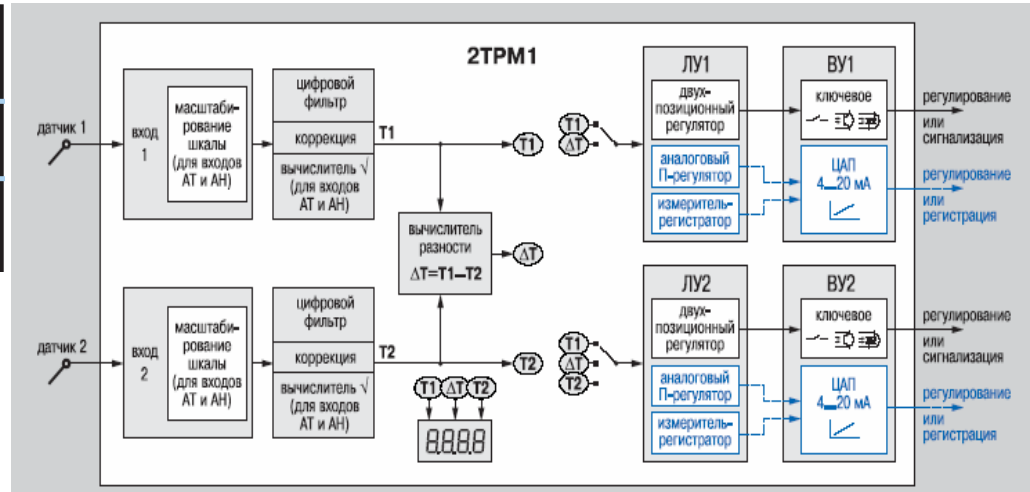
2ТРМ1

датчик 1

вход 1

масштабирование шкалы (для входов АТ и АН)

цифровой фильтр

коррекция

вычислитель √ (для входов АТ и АН)

T1

T1

T1

ΔT

ЛУ1

двухпозиционный регулятор

аналоговый П-регулятор

измеритель-регистратор

ВУ1

ключевое

ЦАП 4...20 мА

регулирование или сигнализация

регулирование или регистрация

вычислитель разности ΔT=T1–T2

ΔT

датчик 2

вход 2

масштабирование шкалы (для входов АТ и АН)

цифровой фильтр

коррекция

вычислитель √ (для входов АТ и АН)

T2

T2

T1

ΔT

T2

T1 ΔT T2

8.8.8.8

ЛУ2

двухпозиционный регулятор

аналоговый П-регулятор

измеритель-регистратор

ВУ2

ключевое

ЦАП 4...20 мА

регулирование или сигнализация

регулирование или регистрация